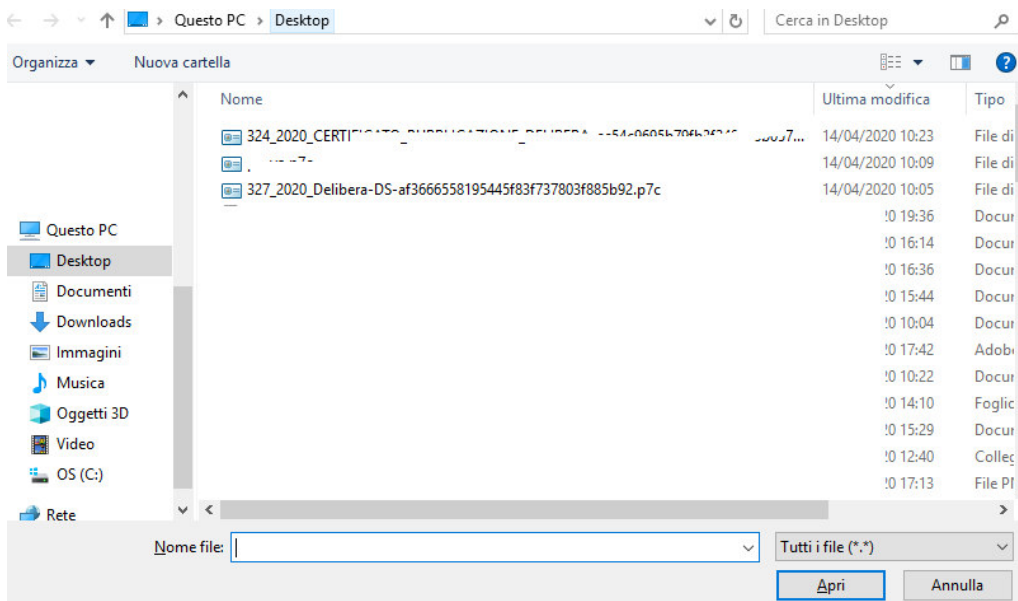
Questo PC > Desktop
Cerca in Desktop
Organizza ▾
Nuova cartella
Nome
Ultima modifica
Tipo
324_2020_CERTI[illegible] 14/04/2020 10:23 File di
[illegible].p7c 14/04/2020 10:09 File di
327_2020_Delibera-DS-af3666558195445f83f737803f885b92.p7c 14/04/2020 10:05 File di
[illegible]20 19:36 Docu
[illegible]20 16:14 Docu
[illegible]20 16:36 Docu
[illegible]20 15:44 Docu
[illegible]20 10:04 Docu
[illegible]20 17:42 Adob
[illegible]20 10:22 Docu
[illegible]20 14:10 Foglio
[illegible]20 15:29 Docu
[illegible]20 12:40 Colleg
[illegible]20 17:13 File Pl
Questo PC
Desktop
Documenti
Downloads
Immagini
Musica
Oggetti 3D
Video
OS (C:)
Rete
Nome file:
Tutti i file (*.*)
Apri
Annulla